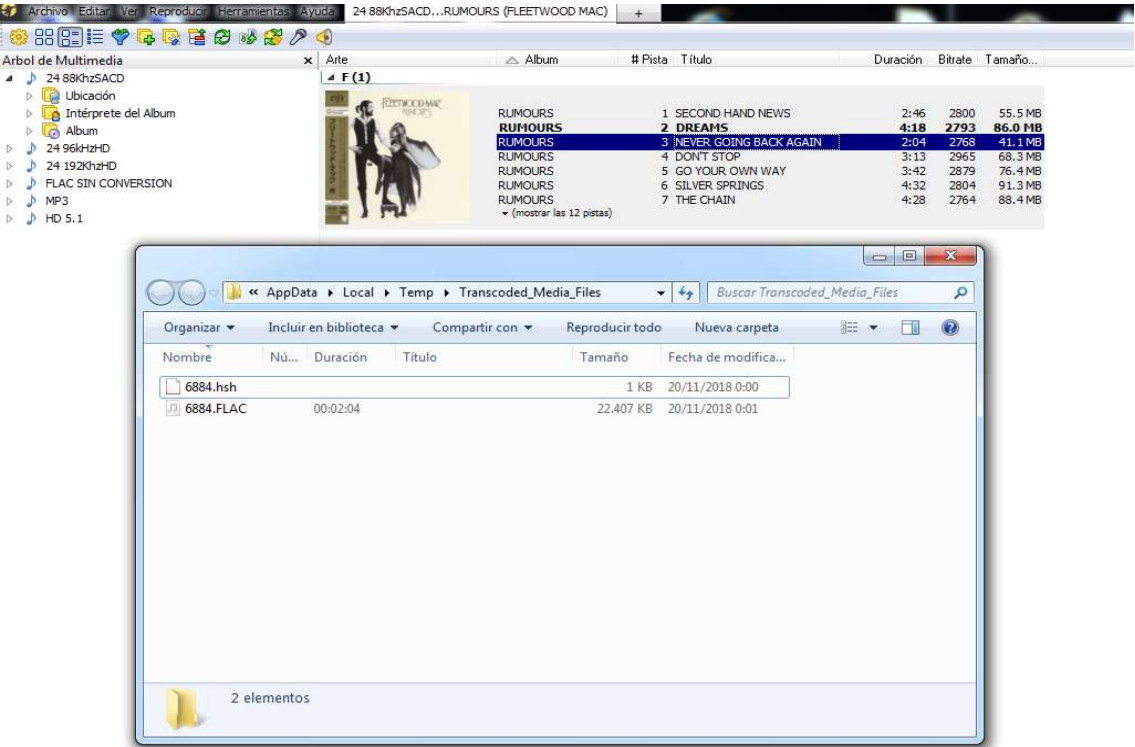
Archivo Editar Ver Reproducir Herramientas Ayuda 24 88KhzSACD...RUMOURS (FLEETWOOD MAC) +

Arbol de Multimedia
24 88KhzSACD
Ubicación
Intérprete del Album
Album
24 96kHzHD
24 192KhzHD
FLAC SIN CONVERSION
MP3
HD 5.1

| Arte | Album | # Pista | Título | Duración | Bitrate | Tamaño... |
|---|---|---|---|---|---|---|
| F (1) | | | | | | |
| | RUMOURS | 1 | SECOND HAND NEWS | 2:46 | 2800 | 55.5 MB |
| | RUMOURS | 2 | DREAMS | 4:18 | 2793 | 86.0 MB |
| | RUMOURS | 3 | NEVER GOING BACK AGAIN | 2:04 | 2768 | 41.1 MB |
| | RUMOURS | 4 | DON'T STOP | 3:13 | 2965 | 68.3 MB |
| | RUMOURS | 5 | GO YOUR OWN WAY | 3:42 | 2879 | 76.4 MB |
| | RUMOURS | 6 | SILVER SPRINGS | 4:32 | 2804 | 91.3 MB |
| | RUMOURS | 7 | THE CHAIN | 4:28 | 2764 | 88.4 MB |

(mostrar las 12 pistas)

FLEETWOOD MAC RUMOURS

« AppData ▸ Local ▸ Temp ▸ Transcoded_Media_Files
Buscar Transcoded_Media_Files

Organizar ▾ Incluir en biblioteca ▾ Compartir con ▾ Reproducir todo Nueva carpeta

| Nombre | Nú... | Duración | Título | Tamaño | Fecha de modifica... |
|---|---|---|---|---|---|
| 6884.hsh | | | | 1 KB | 20/11/2018 0:00 |
| 6884.FLAC | | 00:02:04 | | 22.407 KB | 20/11/2018 0:01 |

2 elementos